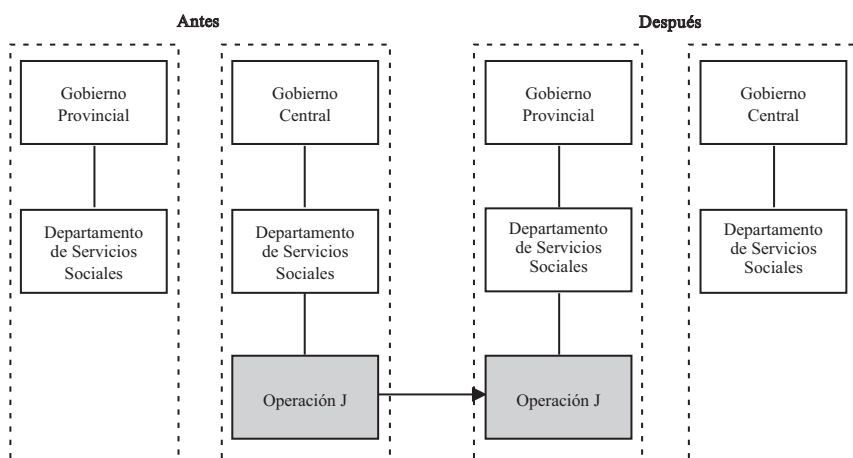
Antes

Gobierno Provincial

Departamento de Servicios Sociales

Gobierno Central

Departamento de Servicios Sociales

Operación J

Después

Gobierno Provincial

Departamento de Servicios Sociales

Operación J

Gobierno Central

Departamento de Servicios Sociales